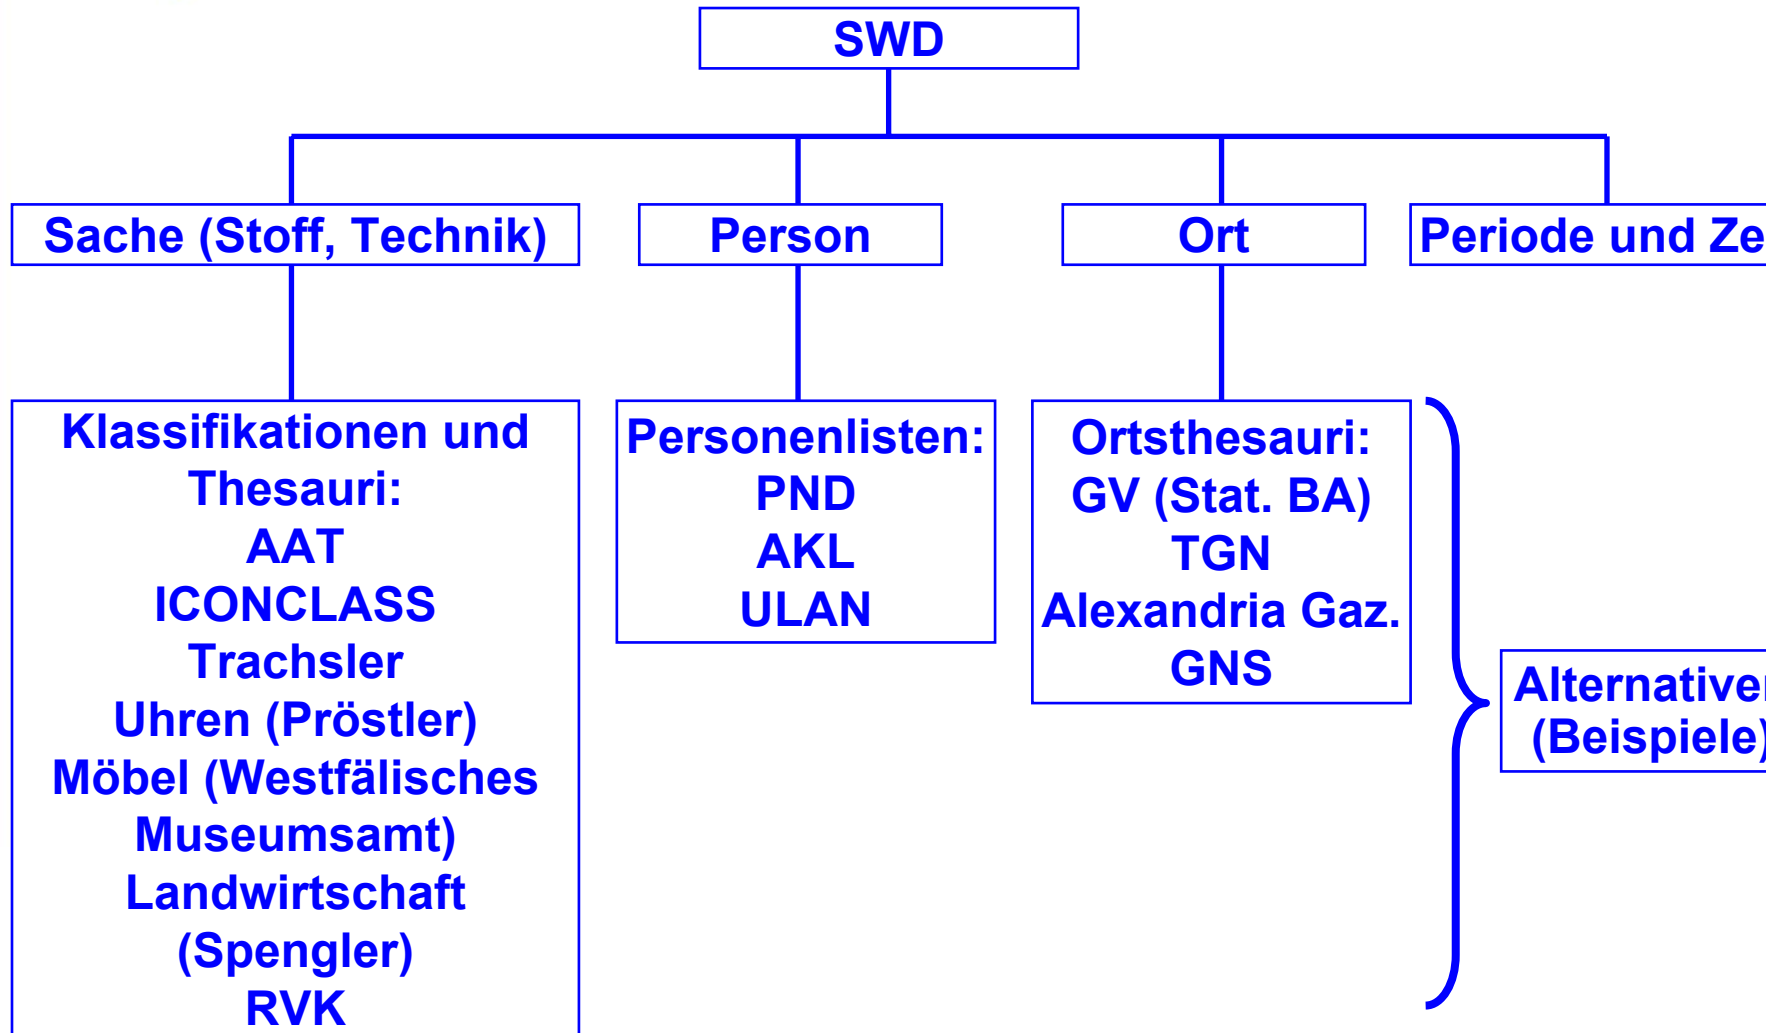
SWD

Sache (Stoff, Technik)

Person

Ort

Periode und Ze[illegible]

Klassifikationen und Thesauri:
AAT
ICONCLASS
Trachsler
Uhren (Pröstler)
Möbel (Westfälisches Museumsamt)
Landwirtschaft (Spengler)
RVK

Personenlisten:
PND
AKL
ULAN

Ortsthesauri:
GV (Stat. BA)
TGN
Alexandria Gaz.
GNS

Alternative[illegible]
(Beispiele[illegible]